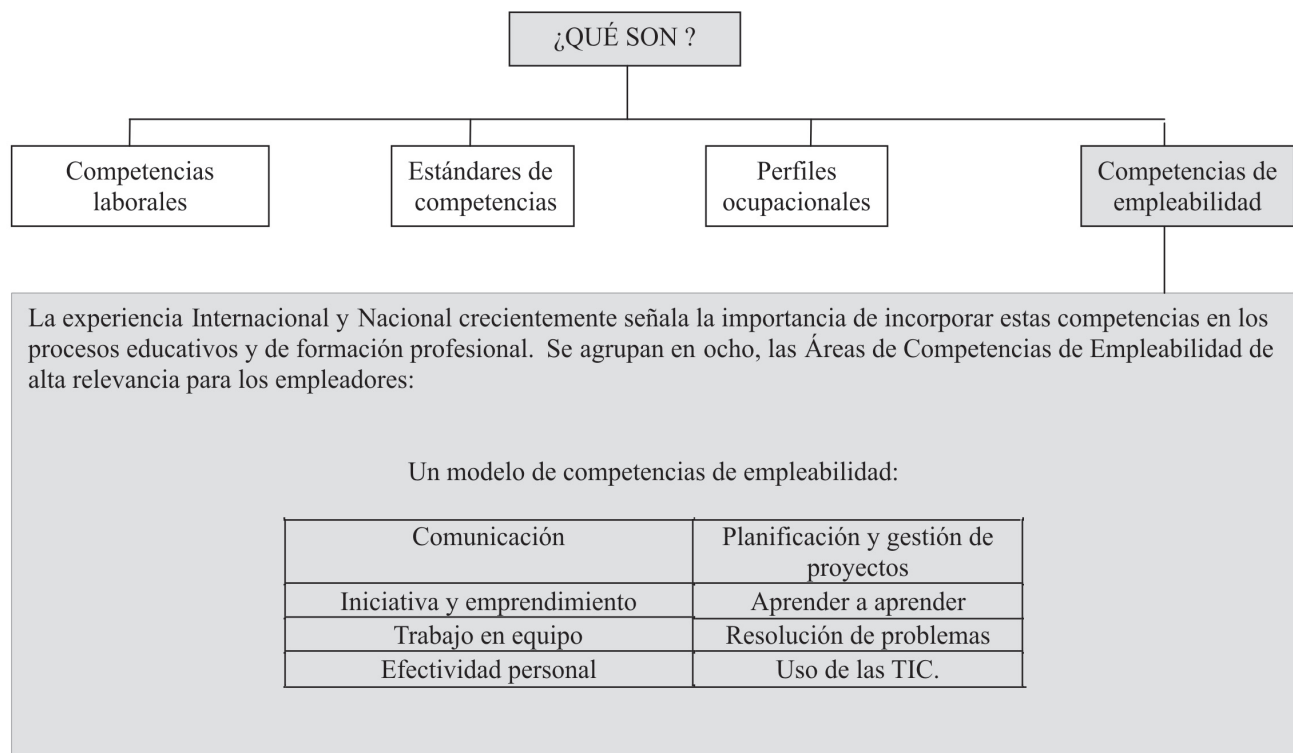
¿QUÉ SON ?

Competencias laborales

Estándares de competencias

Perfiles ocupacionales

Competencias de empleabilidad

La experiencia Internacional y Nacional crecientemente señala la importancia de incorporar estas competencias en los procesos educativos y de formación profesional. Se agrupan en ocho, las Áreas de Competencias de Empleabilidad de alta relevancia para los empleadores:

Un modelo de competencias de empleabilidad:

| Comunicación | Planificación y gestión de proyectos |
|---|---|
| Iniciativa y emprendimiento | Aprender a aprender |
| Trabajo en equipo | Resolución de problemas |
| Efectividad personal | Uso de las TIC. |